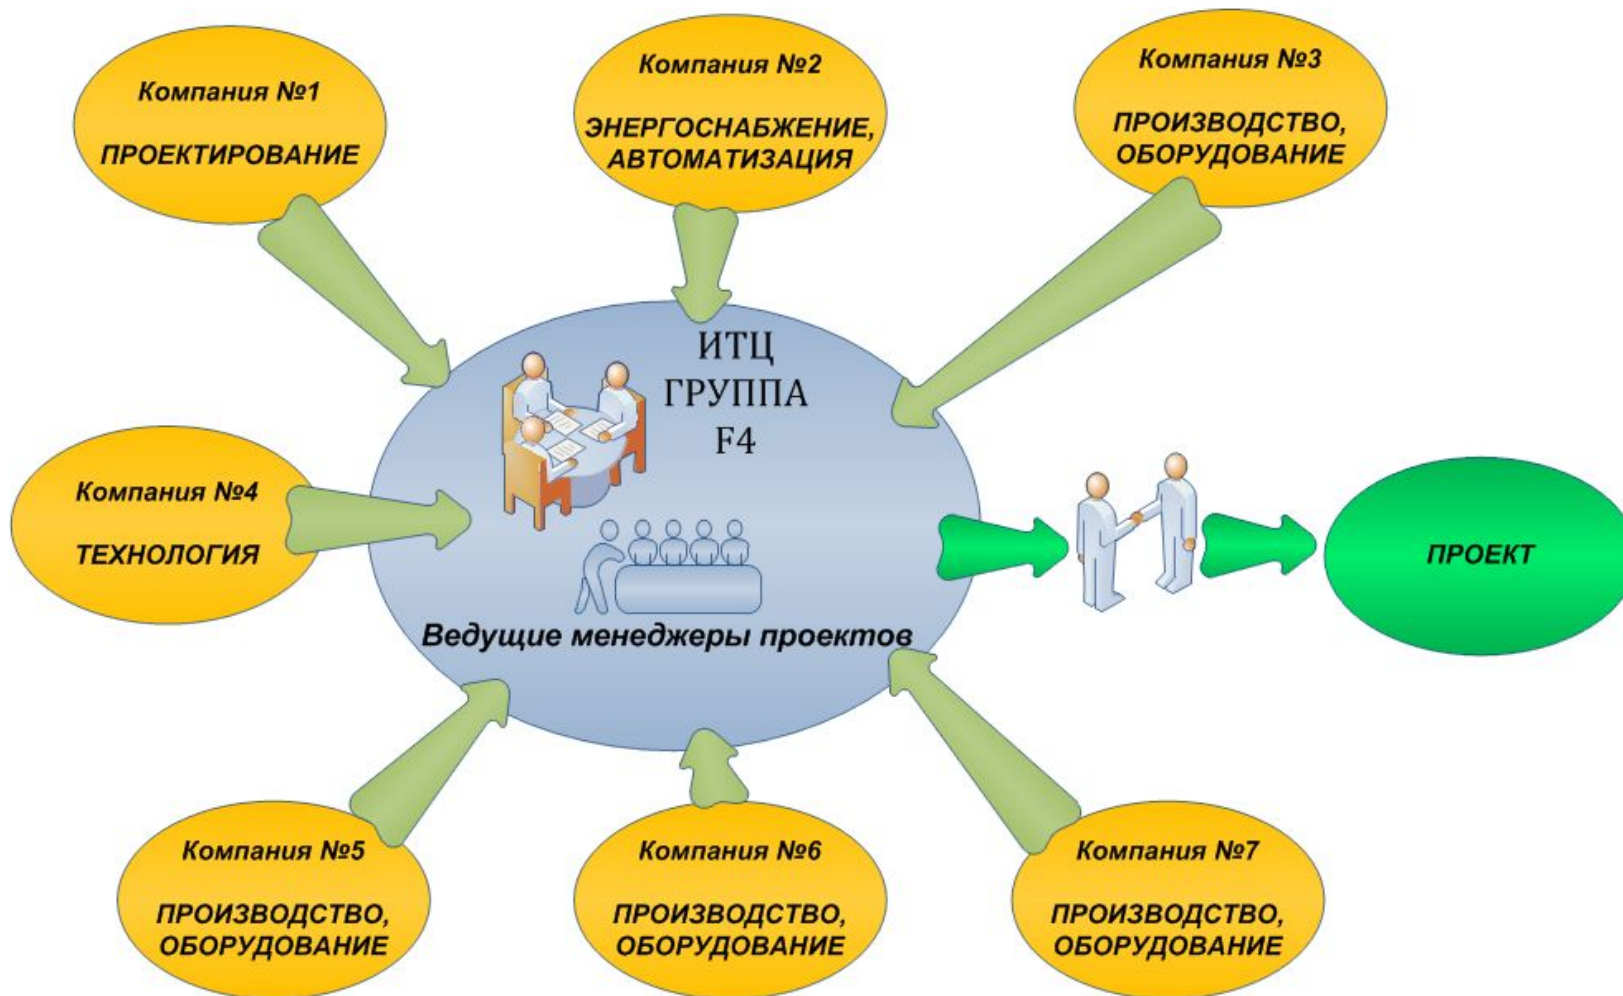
Компания №1

ПРОЕКТИРОВАНИЕ

Компания №2

ЭНЕРГОСНАБЖЕНИЕ, АВТОМАТИЗАЦИЯ

Компания №3

ПРОИЗВОДСТВО, ОБОРУДОВАНИЕ

ИТЦ ГРУППА F4

Компания №4

ТЕХНОЛОГИЯ

ПРОЕКТ

Ведущие менеджеры проектов

Компания №5

ПРОИЗВОДСТВО, ОБОРУДОВАНИЕ

Компания №6

ПРОИЗВОДСТВО, ОБОРУДОВАНИЕ

Компания №7

ПРОИЗВОДСТВО, ОБОРУДОВАНИЕ